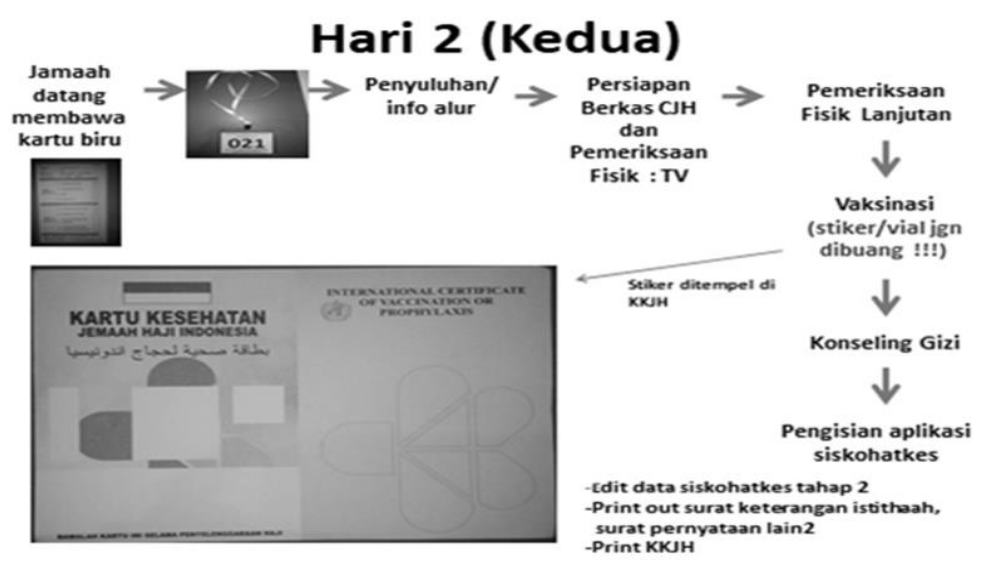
Hari 2 (Kedua)

Jamaah datang membawa kartu biru

021

Penyuluhan/ info alur

Persiapan Berkas CJH dan Pemeriksaan Fisik : TV

Pemeriksaan Fisik Lanjutan

Vaksinasi (stiker/vial jgn dibuang !!!)

Stiker ditempel di KKJH

KARTU KESEHATAN
JEMAAH HAJI INDONESIA
بطاقة صحية لحجاج اندونيسيا

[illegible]

INTERNATIONAL CERTIFICATE OF VACCINATION OR PROPHYLAXIS

Konseling Gizi

Pengisian aplikasi siskohatkes

-Edit data siskohatkes tahap 2
-Print out surat keterangan istithaah, surat pernyataan lain2
-Print KKJH